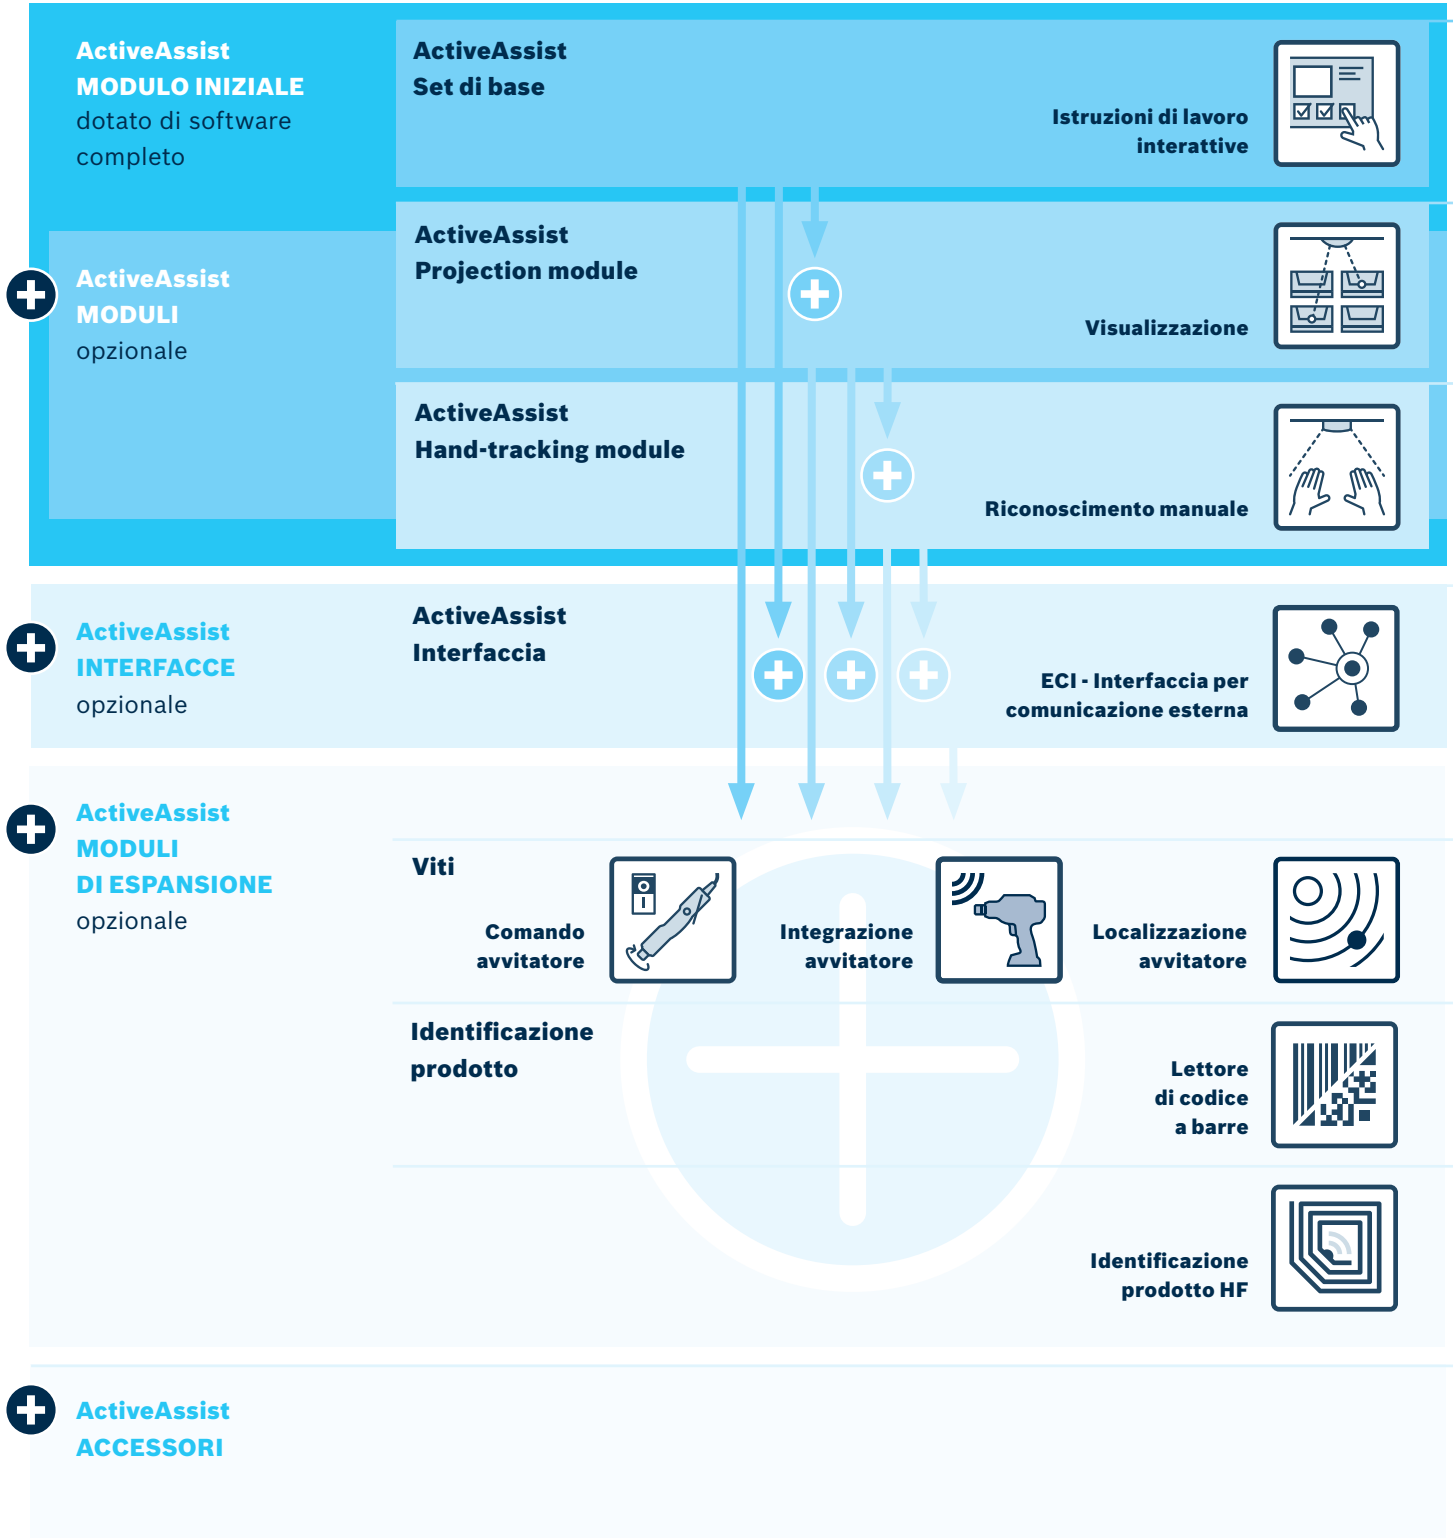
ActiveAssist
MODULO INIZIALE
dotato di software completo

ActiveAssist
Set di base

Istruzioni di lavoro interattive

ActiveAssist
MODULI
opzionale

ActiveAssist
Projection module

Visualizzazione

ActiveAssist
Hand-tracking module

Riconoscimento manuale

ActiveAssist
INTERFACCE
opzionale

ActiveAssist
Interfaccia

ECI - Interfaccia per comunicazione esterna

ActiveAssist
MODULI
DI ESPANSIONE
opzionale

Viti

Comando avvitatore

Integrazione avvitatore

Localizzazione avvitatore

Identificazione prodotto

Lettore di codice a barre

Identificazione prodotto HF

ActiveAssist
ACCESSORI